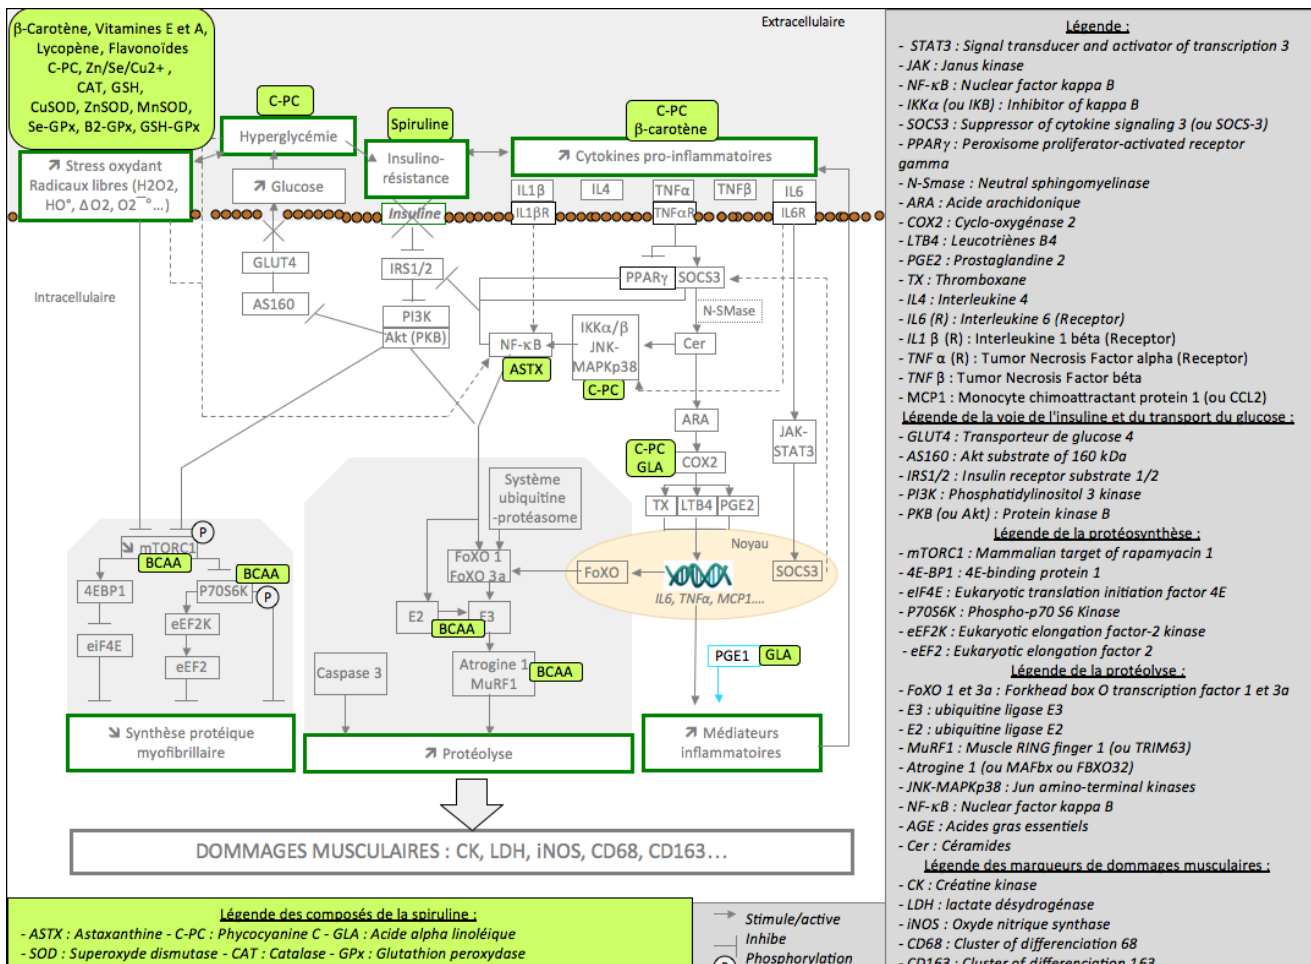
β-Carotène, Vitamines E et A, Lycopène, Flavonoïdes C-PC, Zn/Se/Cu2+, CAT, GSH, CuSOD, ZnSOD, MnSOD, Se-GPx, B2-GPx, GSH-GPx

Extracellulaire

C-PC
Hyperglycémie
Spiruline
Insulino-résistance
C-PC
β-carotène
↗ Cytokines pro-inflammatoires
↗ Stress oxydant Radicaux libres (H2O2, HO°, ΔO2, O2⁻°...)
↗ Glucose
Insuline
IL1β
IL1βR
IL4
TNFα
TNFαR
TNFβ
IL6
IL6R
GLUT4
AS160
IRS1/2
PI3K
Akt (PKB)
PPARγ
SOCS3
N-SMase
Intracellulaire
NF-κB
ASTX
IKKα/β
JNK-MAPKp38
C-PC
Cer
ARA
JAK-STAT3
C-PC
GLA
COX2
TX
LTB4
PGE2
Système ubiquitine -protéasome
Noyau
mTORC1
P
BCAA
BCAA
4EBP1
P70S6K
P
eEF2K
eEF2
eiF4E
FoXO 1
FoXO 3a
FoXO
SOCS3
IL6, TNFα, MCP1....
E2
E3
BCAA
Caspase 3
Atrogine 1
MuRF1
BCAA
PGE1
GLA
↘ Synthèse protéique myofibrillaire
↗ Protéolyse
↗ Médiateurs inflammatoires

DOMMAGES MUSCULAIRES : CK, LDH, iNOS, CD68, CD163…

Légende des composés de la spiruline :
- ASTX : Astaxanthine - C-PC : Phycocyanine C - GLA : Acide alpha linoléique
- SOD : Superoxyde dismutase - CAT : Catalase - GPx : Glutathion peroxydase

Stimule/active
Inhibe
Phosphorylation

Légende :
- STAT3 : Signal transducer and activator of transcription 3
- JAK : Janus kinase
- NF-κB : Nuclear factor kappa B
- IKKα (ou IKB) : Inhibitor of kappa B
- SOCS3 : Suppressor of cytokine signaling 3 (ou SOCS-3)
- PPARγ : Peroxisome proliferator-activated receptor gamma
- N-Smase : Neutral sphingomyelinase
- ARA : Acide arachidonique
- COX2 : Cyclo-oxygénase 2
- LTB4 : Leucotriènes B4
- PGE2 : Prostaglandine 2
- TX : Thromboxane
- IL4 : Interleukine 4
- IL6 (R) : Interleukine 6 (Receptor)
- IL1 β (R) : Interleukine 1 béta (Receptor)
- TNF α (R) : Tumor Necrosis Factor alpha (Receptor)
- TNF β : Tumor Necrosis Factor béta
- MCP1 : Monocyte chimoattractant protein 1 (ou CCL2)
Légende de la voie de l'insuline et du transport du glucose :
- GLUT4 : Transporteur de glucose 4
- AS160 : Akt substrate of 160 kDa
- IRS1/2 : Insulin receptor substrate 1/2
- PI3K : Phosphatidylinositol 3 kinase
- PKB (ou Akt) : Protein kinase B
Légende de la protéosynthèse :
- mTORC1 : Mammalian target of rapamycin 1
- 4E-BP1 : 4E-binding protein 1
- eIF4E : Eukaryotic translation initiation factor 4E
- P70S6K : Phospho-p70 S6 Kinase
- eEF2K : Eukaryotic elongation factor-2 kinase
- eEF2 : Eukaryotic elongation factor 2
Légende de la protéolyse :
- FoXO 1 et 3a : Forkhead box O transcription factor 1 et 3a
- E3 : ubiquitine ligase E3
- E2 : ubiquitine ligase E2
- MuRF1 : Muscle RING finger 1 (ou TRIM63)
- Atrogine 1 (ou MAFbx ou FBXO32)
- JNK-MAPKp38 : Jun amino-terminal kinases
- NF-κB : Nuclear factor kappa B
- AGE : Acides gras essentiels
- Cer : Céramides
Légende des marqueurs de dommages musculaires :
- CK : Créatine kinase
- LDH : lactate déshydrogénase
- iNOS : Oxyde nitrique synthase
- CD68 : Cluster of differenciation 68
- CD163 : Cluster of differenciation 163